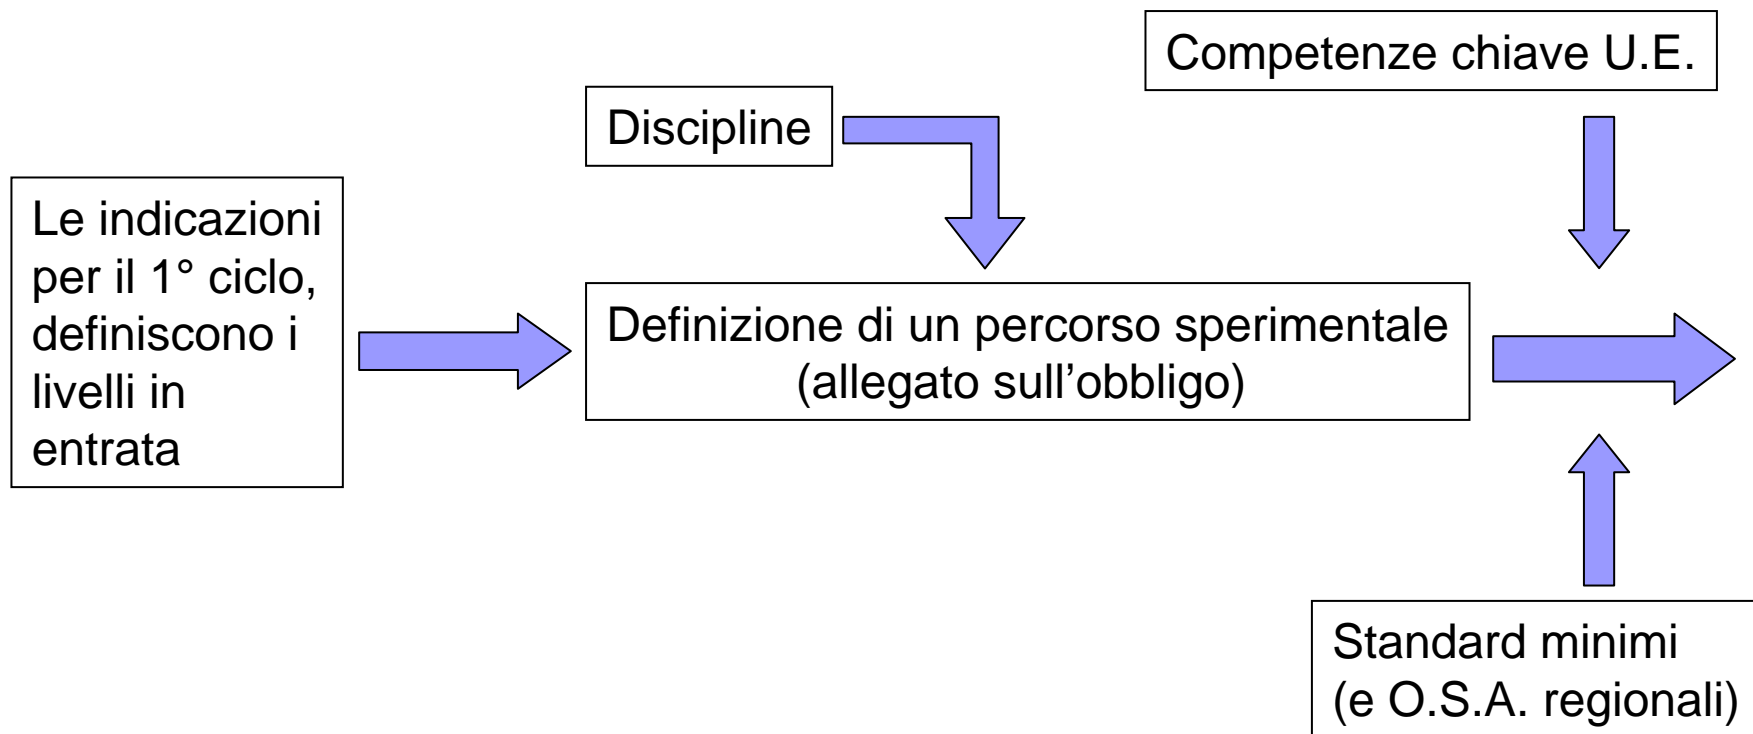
Competenze chiave U.E.

Discipline

Le indicazioni per il 1° ciclo, definiscono i livelli in entrata

Definizione di un percorso sperimentale (allegato sull'obbligo)

Standard minimi (e O.S.A. regionali)